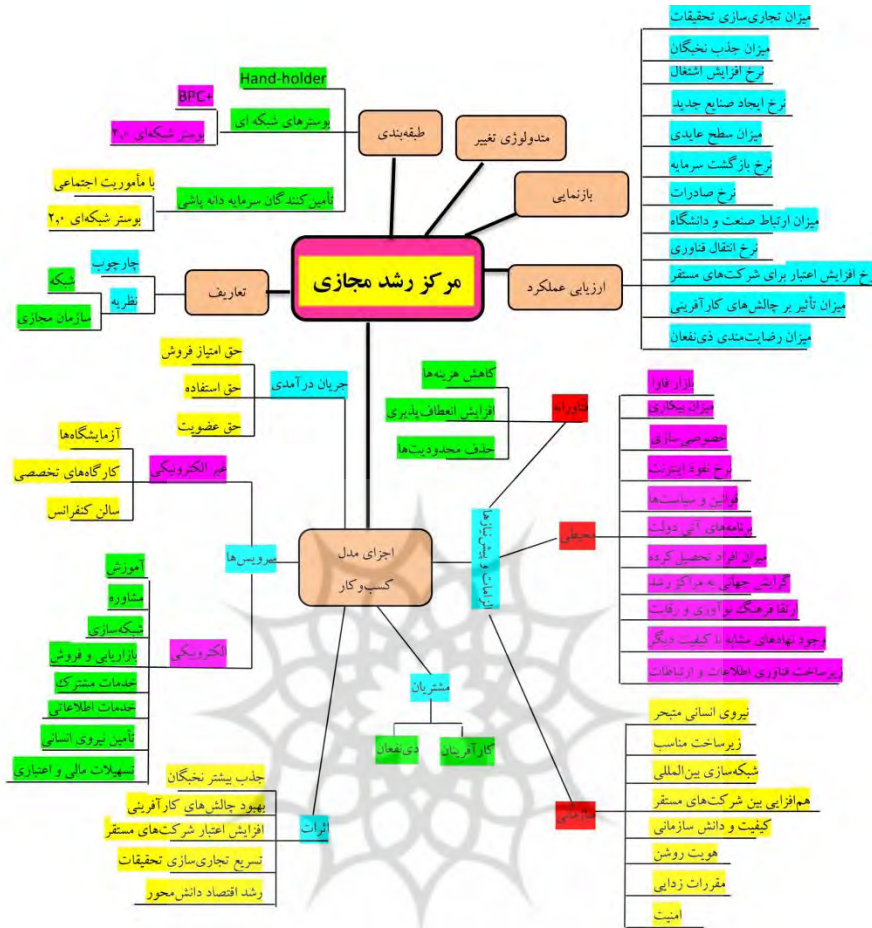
مرکز رشد مجازی

طبقه‌بندی
Hand-holder
پوسترهای شبکه ای
BPC+
پوستر شبکه‌ای ۴.۰
تأمین کنندگان سرمایه دانه پاشی
با مأموریت اجتماعی
پوستر شبکه‌ای ۲.۰

متدولوژی تغییر

بازنمایی

ارزیابی عملکرد
میزان تجاری‌سازی تحقیقات
میزان جذب نخبگان
نرخ افزایش اشتغال
نرخ ایجاد صنایع جدید
میزان سطح عایدی
نرخ بازگشت سرمایه
نرخ صادرات
میزان ارتباط صنعت و دانشگاه
نرخ انتقال فناوری
نرخ افزایش اعتبار برای شرکت‌های مستقر
میزان تأثیر بر چالش‌های کارآفرینی
میزان رضایت‌مندی ذی‌نفعان

تعاریف
چارچوب
نظریه
شبکه
سازمان مجازی

جریان درآمدی
حق امتیاز فروش
حق استفاده
حق عضویت

فناورانه
کاهش هزینه‌ها
افزایش انعطاف پذیری
حذف محدودیت‌ها

الزامات و پیش نیازها

محیطی
بازار فاوا
میزان بیکاری
خصوصی سازی
نرخ نفوذ اینترنت
قوانین و سیاست‌ها
برنامه‌های آتی دولت
میزان افراد تحصیل کرده
گرایش جهانی به مراکز رشد
ارتقا فرهنگ نوآوری و رقابت
وجود نهادهای مشابه با کیفیت دیگر
زیرساخت فناوری اطلاعات و ارتباطات

سرویس‌ها
غیر الکترونیکی
آزمایشگاه‌ها
کارگاه‌های تخصصی
سالن کنفرانس
الکترونیکی
آموزش
مشاوره
شبکه‌سازی
بازاریابی و فروش
خدمات مشترک
خدمات اطلاعاتی
تأمین نیروی انسانی
تسهیلات مالی و اعتباری

اجزای مدل کسب‌وکار

مشتریان
ذی‌نفعان
کارآفرینان

اثرات
جذب بیشتر نخبگان
بهبود چالش‌های کارآفرینی
افزایش اعتبار شرکت‌های مستقر
تسریع تجاری‌سازی تحقیقات
رشد اقتصاد دانش‌محور

سازمانی
نیروی انسانی متبحر
زیرساخت مناسب
شبکه‌سازی بین‌المللی
هم‌افزایی بین شرکت‌های مستقر
کیفیت و دانش سازمانی
هویت روشن
مقررات زدایی
امنیت